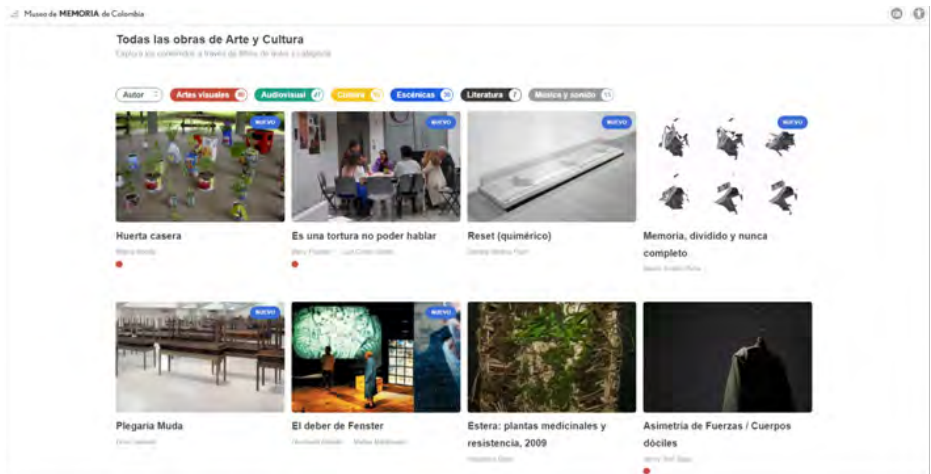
Museo de MEMORIA de Colombia

Todas las obras de Arte y Cultura

Explora los contenidos a través de filtros de texto o categoría

Autor

Artes visuales 80

Audiovisual 47

Cultura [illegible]

Escénicas 36

Literatura 7

Música y sonido 13

NUEVO

Huerta casera

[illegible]

NUEVO

Es una tortura no poder hablar

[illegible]

NUEVO

Reset (quimérico)

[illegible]

NUEVO

Memoria, dividido y nunca completo

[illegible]

NUEVO

Plegaria Muda

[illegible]

NUEVO

El deber de Fenster

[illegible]

Estera: plantas medicinales y resistencia, 2009

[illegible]

Asimetría de Fuerzas / Cuerpos dóciles

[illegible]